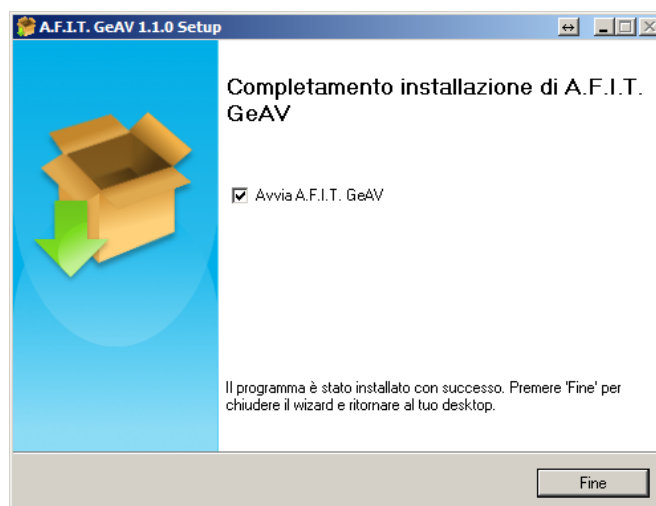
A.F.I.T. GeAV 1.1.0 Setup

Completamento installazione di A.F.I.T. GeAV

Avvia A.F.I.T. GeAV

Il programma è stato installato con successo. Premere 'Fine' per chiudere il wizard e ritornare al tuo desktop.

Fine